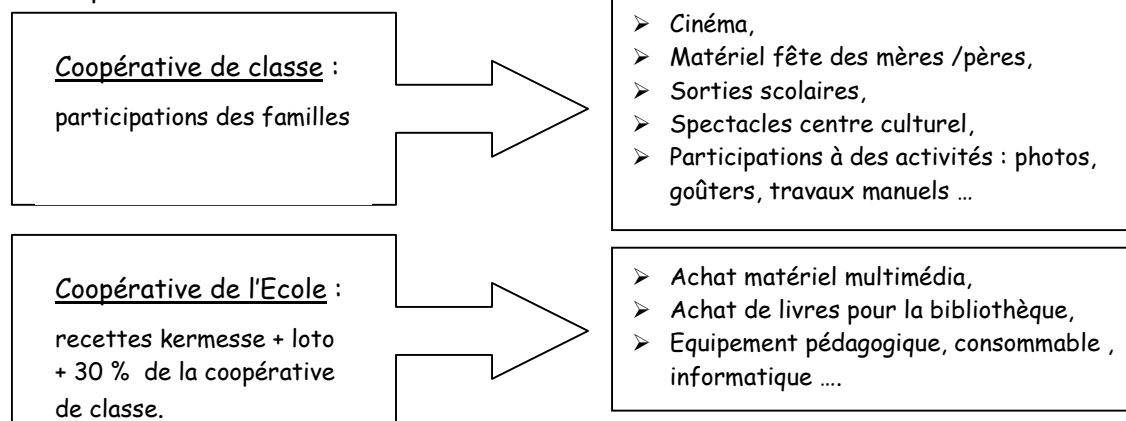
Coopérative de classe :

participations des familles

- Cinéma,
- Matériel fête des mères /pères,
- Sorties scolaires,
- Spectacles centre culturel,
- Participations à des activités : photos, goûters, travaux manuels …

Coopérative de l'Ecole :

recettes kermesse + loto + 30 % de la coopérative de classe.

- Achat matériel multimédia,
- Achat de livres pour la bibliothèque,
- Equipement pédagogique, consommable , informatique ….